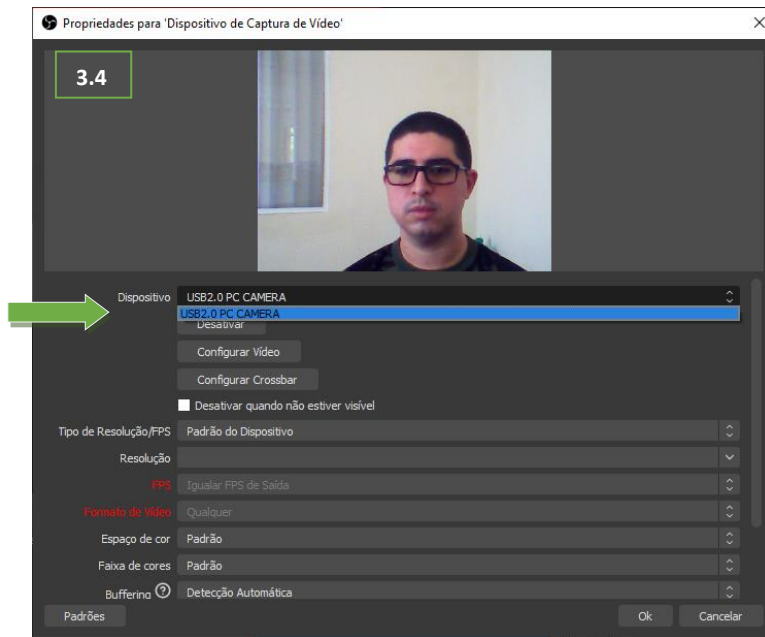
Propriedades para 'Dispositivo de Captura de Vídeo'

3.4

Dispositivo USB2.0 PC CAMERA
USB2.0 PC CAMERA
Desativar

Configurar Vídeo

Configurar Crossbar

Desativar quando não estiver visível

Tipo de Resolução/FPS Padrão do Dispositivo

Resolução

FPS Igualar FPS de Saída

Formato de Vídeo Qualquer

Espaço de cor Padrão

Faixa de cores Padrão

Buffering Detecção Automática

Padrões

Ok

Cancelar